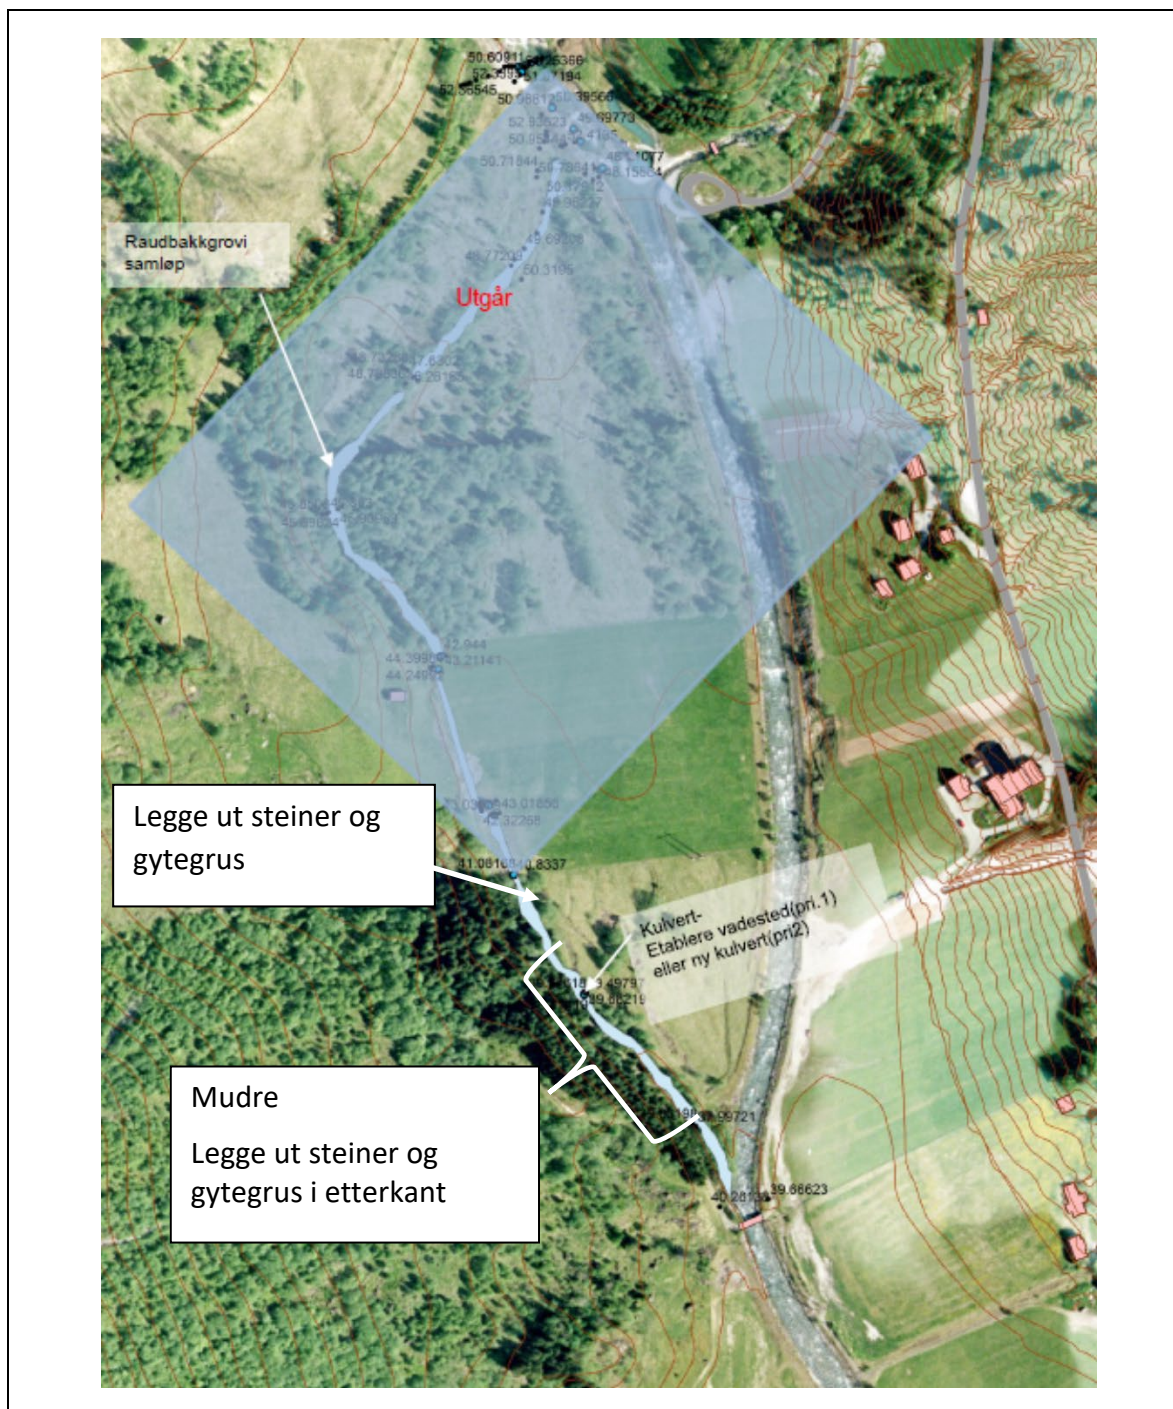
50.60911 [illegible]
52.56545 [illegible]
50.71844 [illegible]

Raudbakkgrovi samløp

Utgår

42.944
44.399 43.21141
44.249

Legge ut steiner og gytegrus

41.08 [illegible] 43.01856
43.32268
41.08 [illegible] 8337

Kulvert- Etablere vadested(pri.1) eller ny kulvert(pri2)

Mudre

Legge ut steiner og gytegrus i etterkant

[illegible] 39.95721
40.281 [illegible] 39.86623